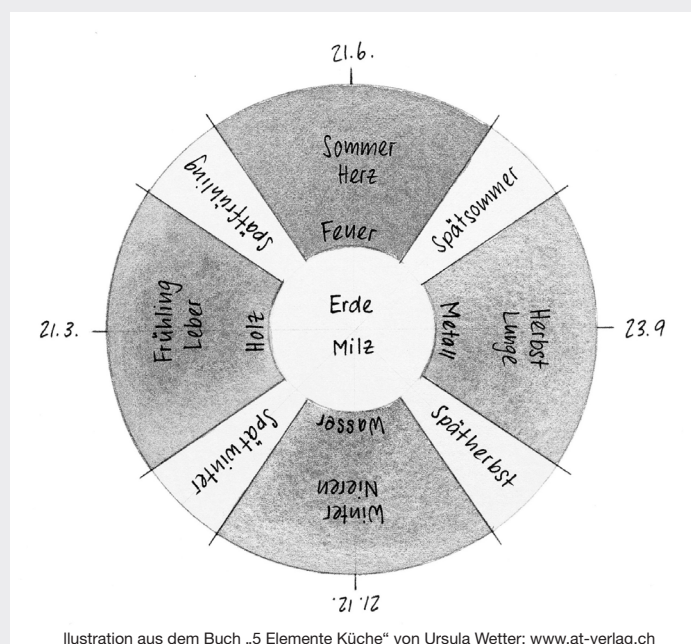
21.6.

Sommer
Herz

Feuer

Spätsommer

Herbst
Lunge

Metall

23.9

Spätherbst

Wasser

Winter
Nieren

21.12.

Spätwinter

Frühling
Leber

Holz

21.3.

Spätfrühling

Erde
Milz

Illustration aus dem Buch „5 Elemente Küche“ von Ursula Wetter; www.at-verlag.ch